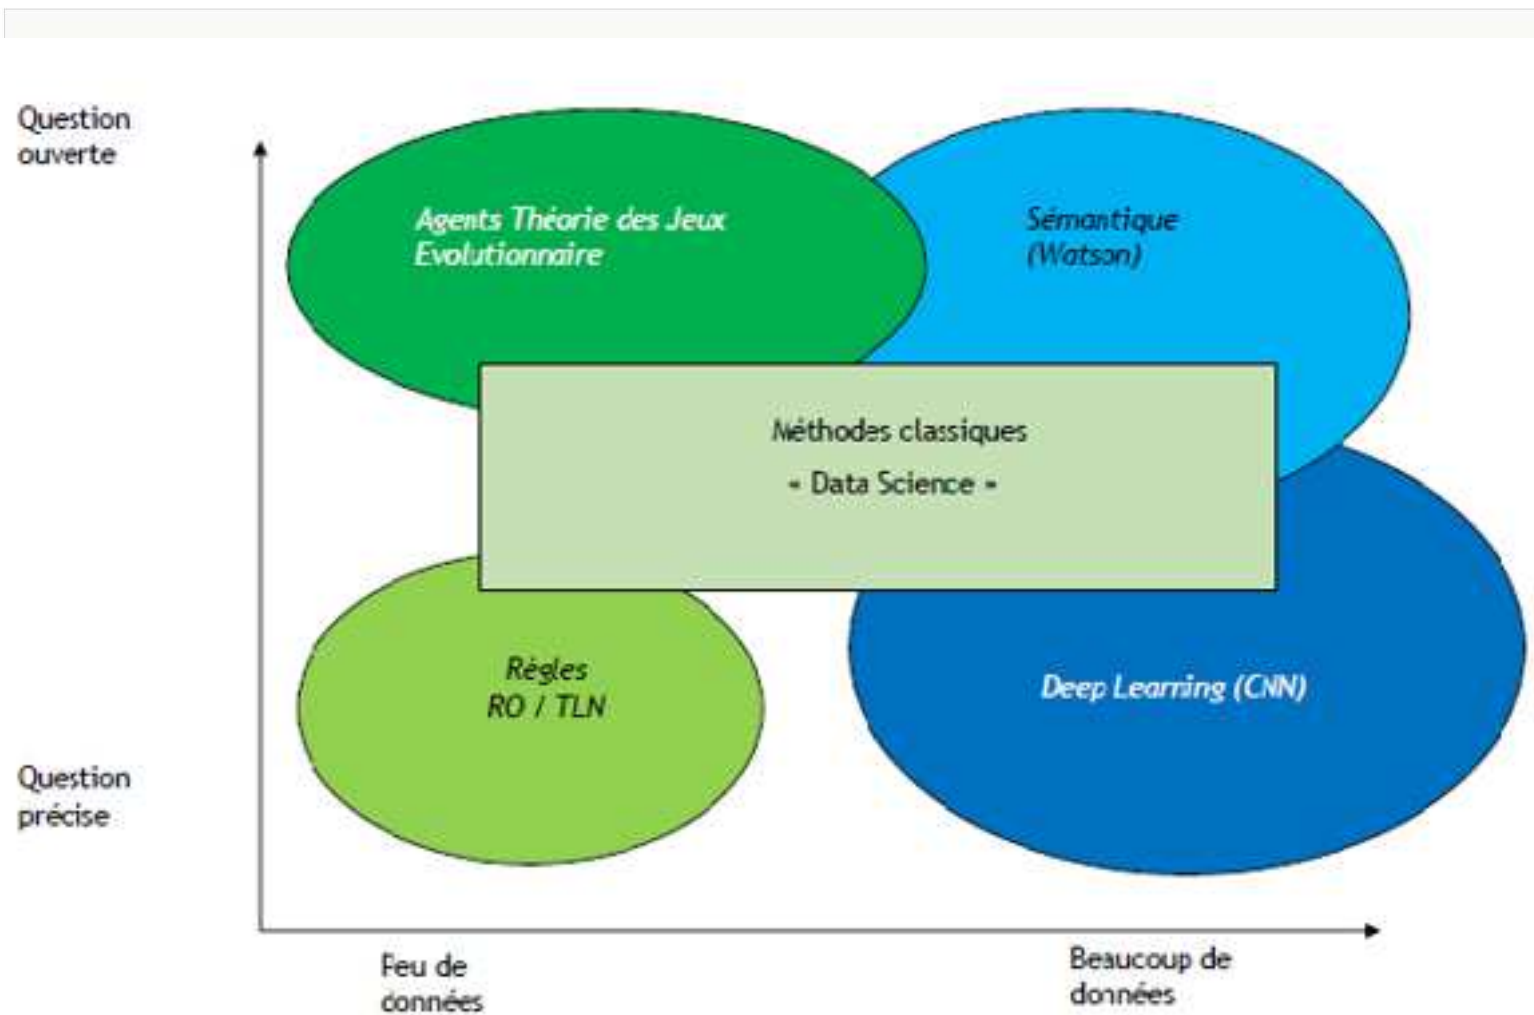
Question ouverte

Agents Théorie des Jeux Evolutionnaire

Sémantique (Watson)

Méthodes classiques

« Data Science »

Règles RO / TLN

Deep Learning (CNN)

Question précise

Peu de données

Beaucoup de données